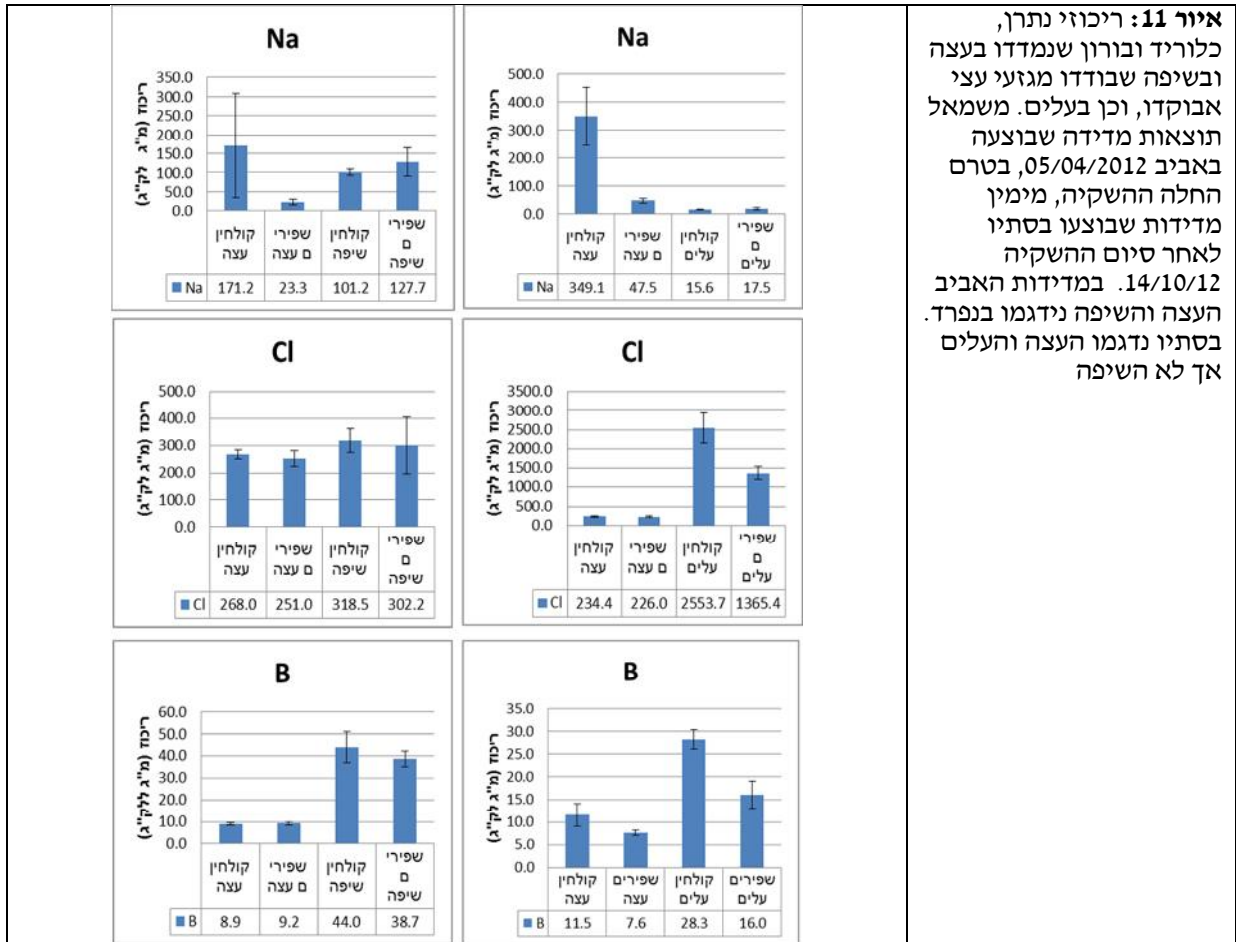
**איור 11:** ריכוזי נתרן, כלוריד ובורון שנמדדו בעצה ובשיפה שבודדו מגזעי עצי אבוקדו, וכן בעלים. משמאל תוצאות מדידה שבוצעה באביב 05/04/2012, בטרם החלה ההשקיה, מימין מדידות שבוצעו בסתיו לאחר סיום ההשקיה 14/10/12. במדידות האביב העצה והשיפה נידגמו בנפרד. בסתיו נדגמו העצה והעלים אך לא השיפה

Na

ריכוז (מ"ג לק"ג)

350.0
300.0
250.0
200.0
150.0
100.0
50.0
0.0

| | קולחין עצה | שפירים עצה | קולחין שיפה | שפירים שיפה |
|---|---|---|---|---|
| Na | 171.2 | 23.3 | 101.2 | 127.7 |

Na

ריכוז (מ"ג לק"ג)

500.0
400.0
300.0
200.0
100.0
0.0

| | קולחין עצה | שפירים עצה | קולחין עלים | שפירים עלים |
|---|---|---|---|---|
| Na | 349.1 | 47.5 | 15.6 | 17.5 |

Cl

ריכוז (מ"ג לק"ג)

500.0
400.0
300.0
200.0
100.0
0.0

| | קולחין עצה | שפירים עצה | קולחין שיפה | שפירים שיפה |
|---|---|---|---|---|
| Cl | 268.0 | 251.0 | 318.5 | 302.2 |

Cl

ריכוז (מ"ג לק"ג)

3500.0
3000.0
2500.0
2000.0
1500.0
1000.0
500.0
0.0

| | קולחין עצה | שפירים עצה | קולחין עלים | שפירים עלים |
|---|---|---|---|---|
| Cl | 234.4 | 226.0 | 2553.7 | 1365.4 |

B

ריכוז (מ"ג לק"ג)

60.0
50.0
40.0
30.0
20.0
10.0
0.0

| | קולחין עצה | שפירים עצה | קולחין שיפה | שפירים שיפה |
|---|---|---|---|---|
| B | 8.9 | 9.2 | 44.0 | 38.7 |

B

ריכוז (מ"ג לק"ג)

35.0
30.0
25.0
20.0
15.0
10.0
5.0
0.0

| | קולחין עצה | שפירים עצה | קולחין עלים | שפירים עלים |
|---|---|---|---|---|
| B | 11.5 | 7.6 | 28.3 | 16.0 |